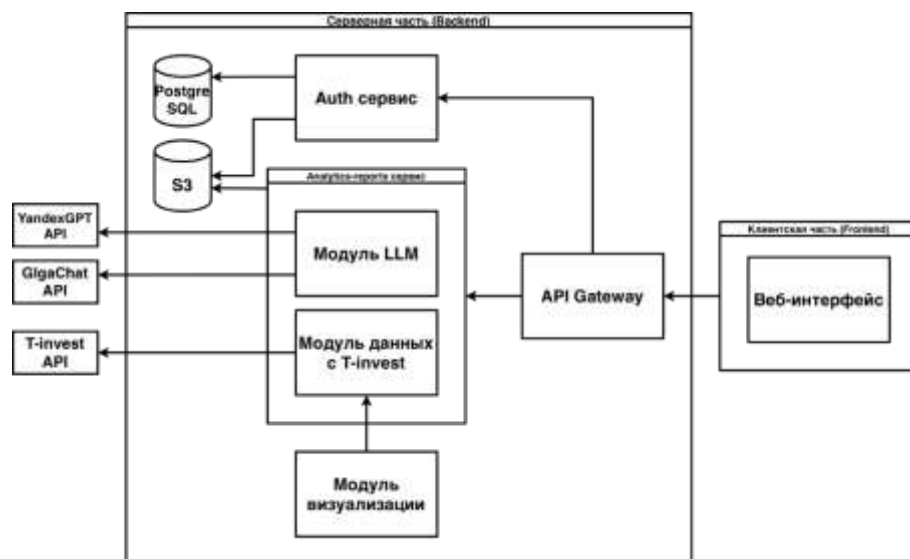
Серверная часть (Backend)

Postgre SQL

Auth сервис

S3

Analytics-reports сервис

YandexGPT API

Модуль LLM

GigaChat API

T-invest API

Модуль данных с T-invest

API Gateway

Клиентская часть (Frontend)

Веб-интерфейс

Модуль визуализации